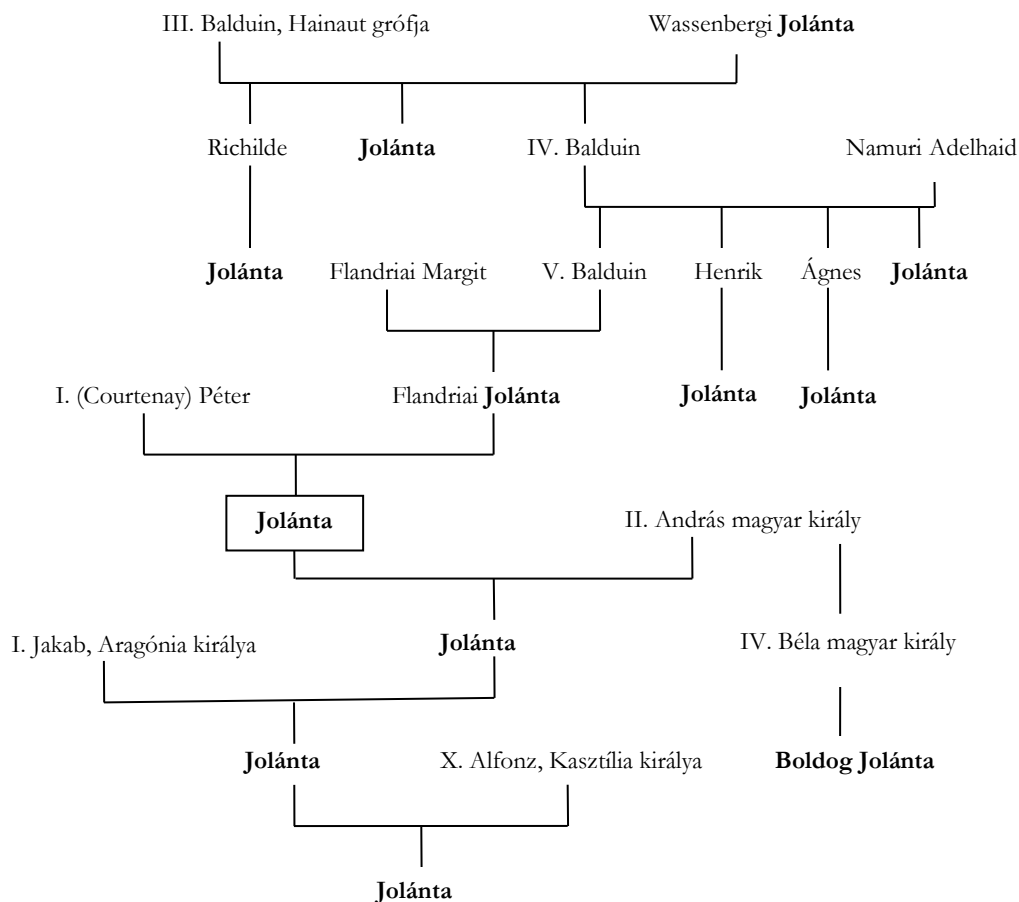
III. Balduin, Hainaut grófja

Wassenbergi **Jolánta**

Richilde

**Jolánta**

IV. Balduin

Namuri Adelhaid

**Jolánta**

Flandriai Margit

V. Balduin

Henrik

Ágnes

**Jolánta**

I. (Courtenay) Péter

Flandriai **Jolánta**

**Jolánta**

**Jolánta**

**Jolánta**

II. András magyar király

I. Jakab, Aragónia királya

**Jolánta**

IV. Béla magyar király

**Jolánta**

X. Alfonz, Kasztília királya

**Boldog Jolánta**

**Jolánta**